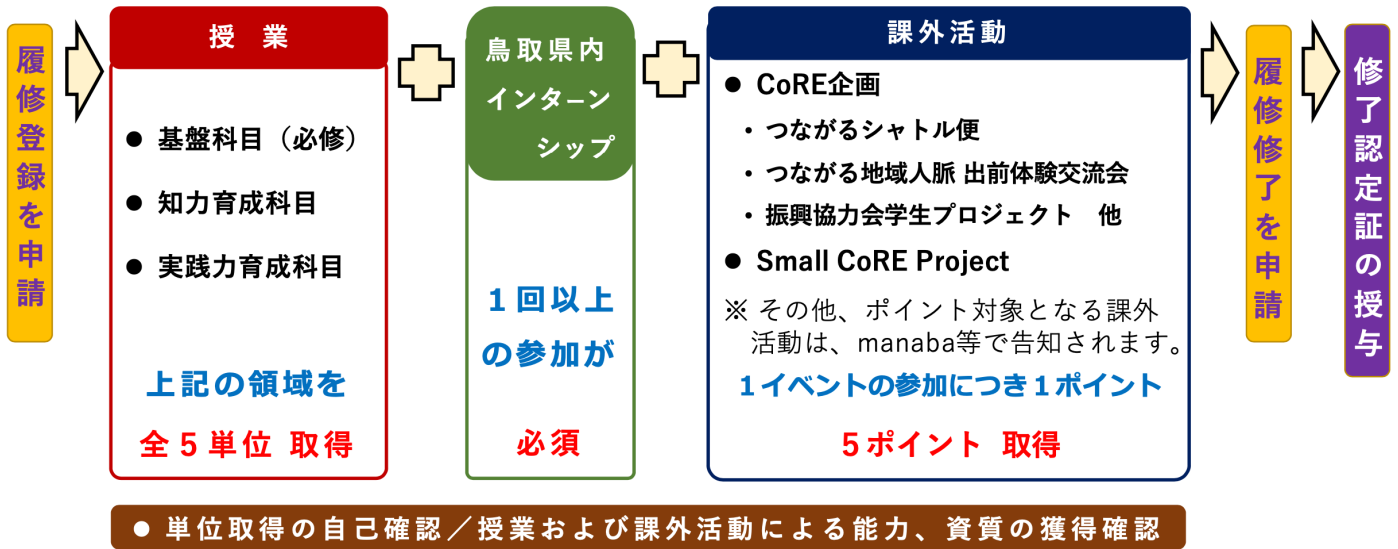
履修登録を申請

授　業

● 基盤科目（必修）

● 知力育成科目

● 実践力育成科目

上記の領域を

全５単位 取得

鳥取県内インターンシップ

１回以上の参加が

必須

課外活動

● CoRE企画

・ つながるシャトル便

・ つながる地域人脈 出前体験交流会

・ 振興協力会学生プロジェクト　他

● Small CoRE Project

※ その他、ポイント対象となる課外活動は、manaba等で告知されます。

１イベントの参加につき１ポイント

５ポイント 取得

履修修了を申請

修了認定証の授与

● 単位取得の自己確認／授業および課外活動による能力、資質の獲得確認